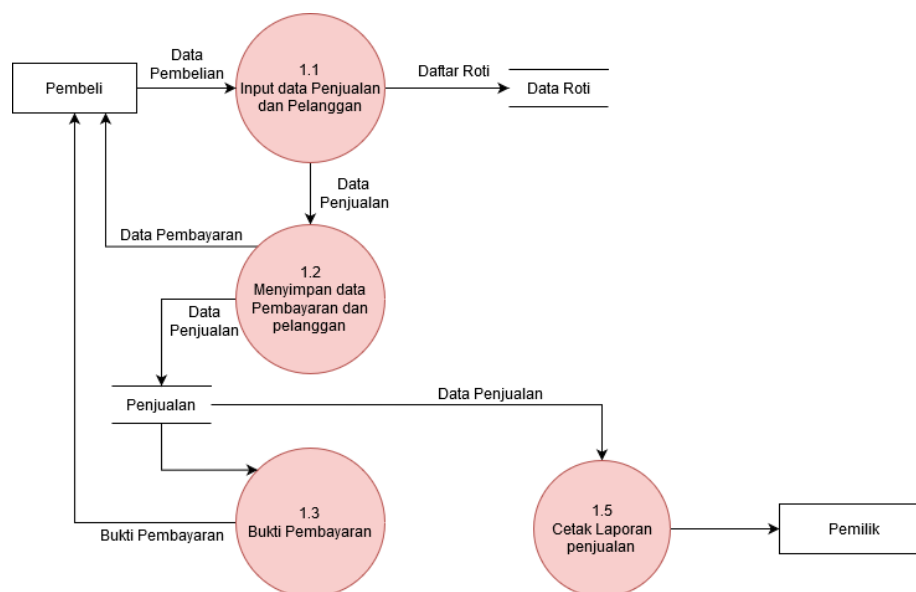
Pembeli

Data Pembelian

1.1
Input data Penjualan dan Pelanggan

Daftar Roti

Data Roti

Data Penjualan

Data Pembayaran

1.2
Menyimpan data Pembayaran dan pelanggan

Data Penjualan

Penjualan

Data Penjualan

1.3
Bukti Pembayaran

Bukti Pembayaran

1.5
Cetak Laporan penjualan

Pemilik